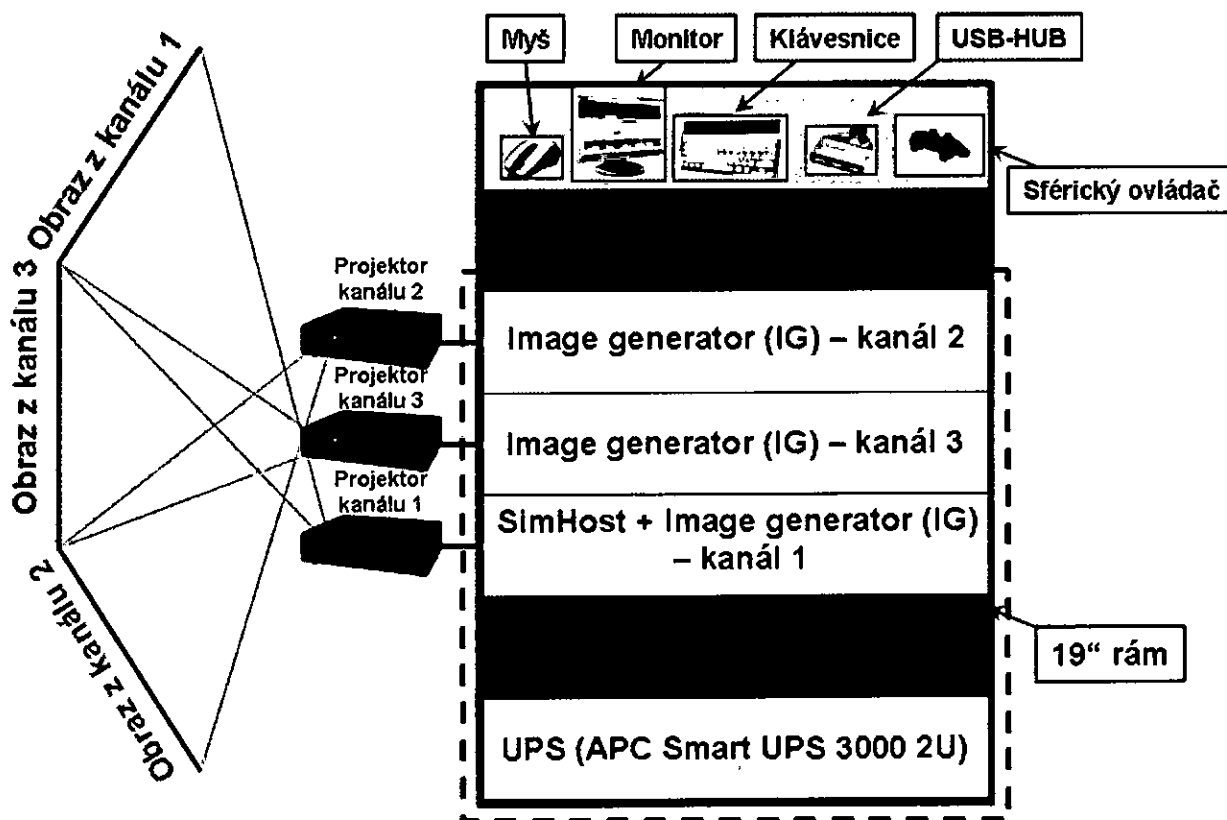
Obraz z kanálu 1

Obraz z kanálu 3

Obraz z kanálu 2

Myš

Monitor

Klávesnice

USB-HUB

Sférický ovládač

Projektor kanálu 2

Projektor kanálu 3

Projektor kanálu 1

Image generator (IG) – kanál 2

Image generator (IG) – kanál 3

SimHost + Image generator (IG) – kanál 1

19“ rám

UPS (APC Smart UPS 3000 2U)